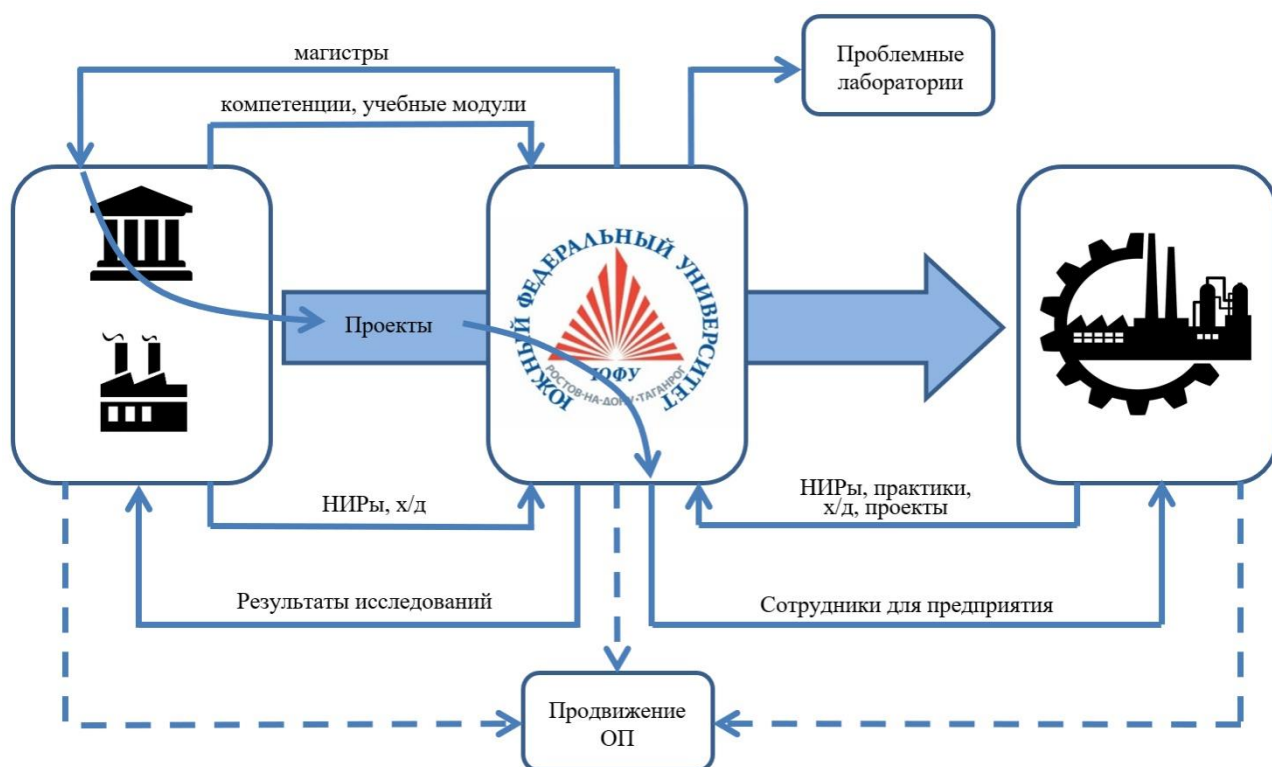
магистры

компетенции, учебные модули

Проблемные лаборатории

Проекты

ЮЖНЫЙ ФЕДЕРАЛЬНЫЙ УНИВЕРСИТЕТ

ЮФУ

РОСТОВ-НА-ДОНУ-ТАГАНРОГ

НИРы, х/д

НИРы, практики, х/д, проекты

Результаты исследований

Сотрудники для предприятия

Продвижение ОП